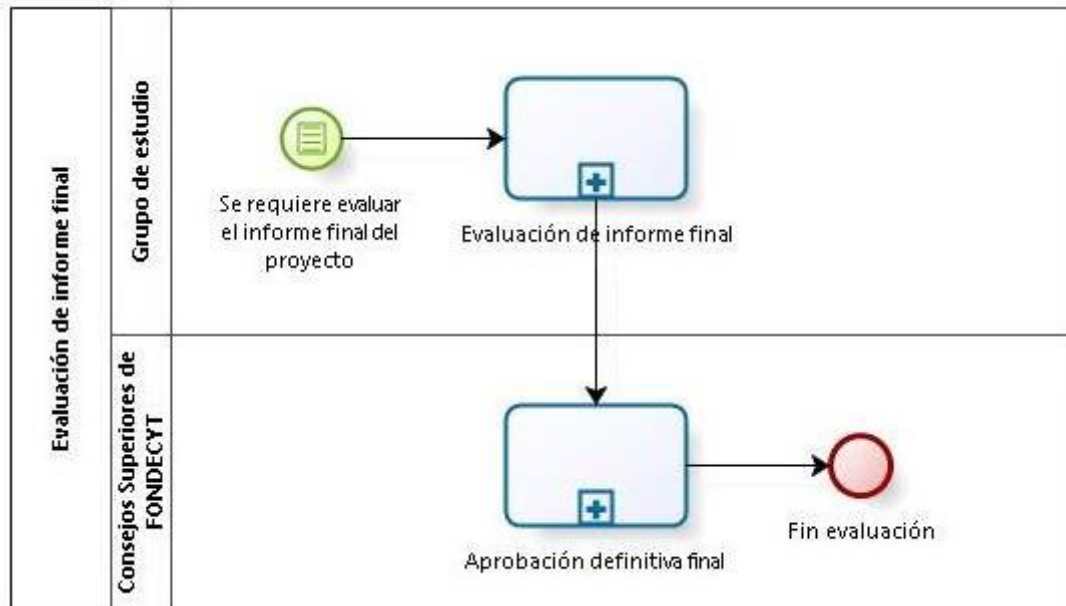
Evaluación de informe final

Grupo de estudio

Se requiere evaluar el informe final del proyecto

Evaluación de informe final

Consejos Superiores de FONDECYT

Aprobación definitiva final

Fin evaluación